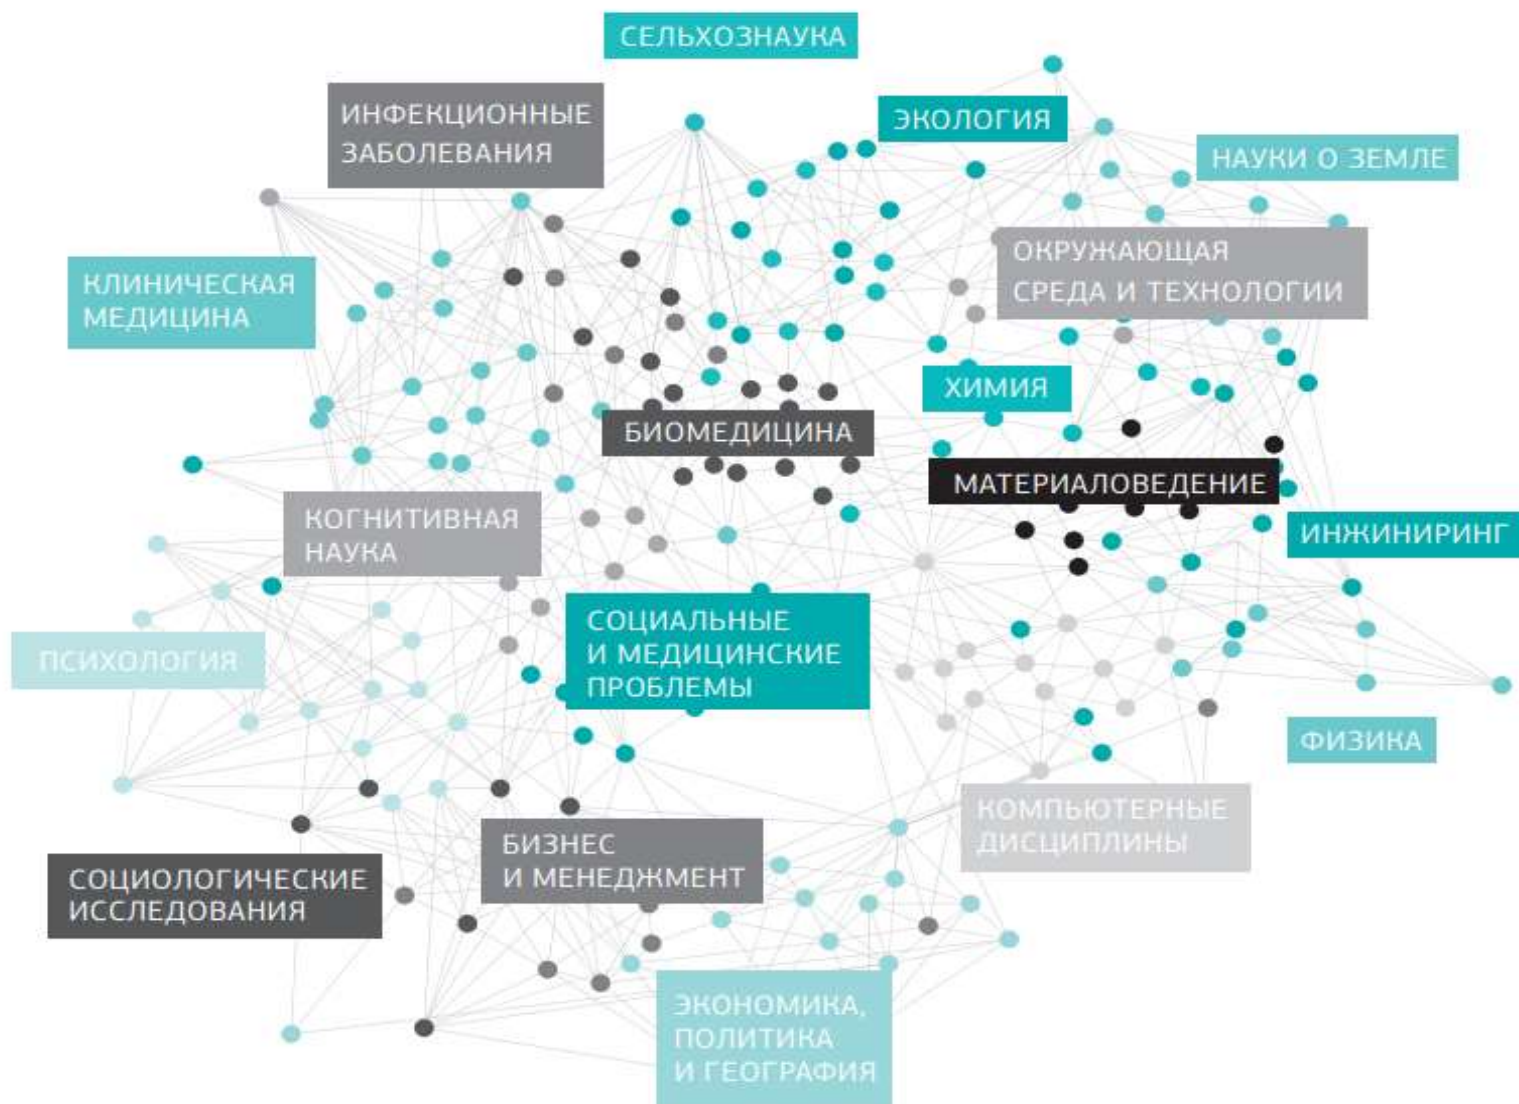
СЕЛЬХОЗНАУКА

ИНФЕКЦИОННЫЕ ЗАБОЛЕВАНИЯ

ЭКОЛОГИЯ

НАУКИ О ЗЕМЛЕ

КЛИНИЧЕСКАЯ МЕДИЦИНА

ОКРУЖАЮЩАЯ СРЕДА И ТЕХНОЛОГИИ

ХИМИЯ

БИОМЕДИЦИНА

МАТЕРИАЛОВЕДЕНИЕ

КОГНИТИВНАЯ НАУКА

ИНЖИНИРИНГ

ПСИХОЛОГИЯ

СОЦИАЛЬНЫЕ И МЕДИЦИНСКИЕ ПРОБЛЕМЫ

ФИЗИКА

КОМПЬЮТЕРНЫЕ ДИСЦИПЛИНЫ

БИЗНЕС И МЕНЕДЖМЕНТ

СОЦИОЛОГИЧЕСКИЕ ИССЛЕДОВАНИЯ

ЭКОНОМИКА, ПОЛИТИКА И ГЕОГРАФИЯ